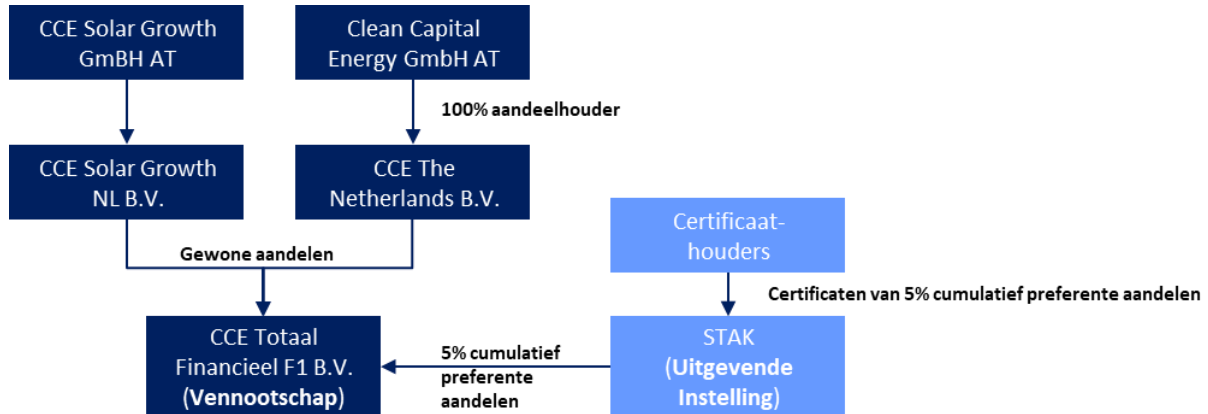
CCE Solar Growth GmBH AT

Clean Capital Energy GmbH AT

100% aandeelhouder

CCE Solar Growth NL B.V.

CCE The Netherlands B.V.

Gewone aandelen

Certificaathouders

Certificaten van 5% cumulatief preferente aandelen

CCE Totaal Financieel F1 B.V. (Vennootschap)

5% cumulatief preferente aandelen

STAK (Uitgevende Instelling)